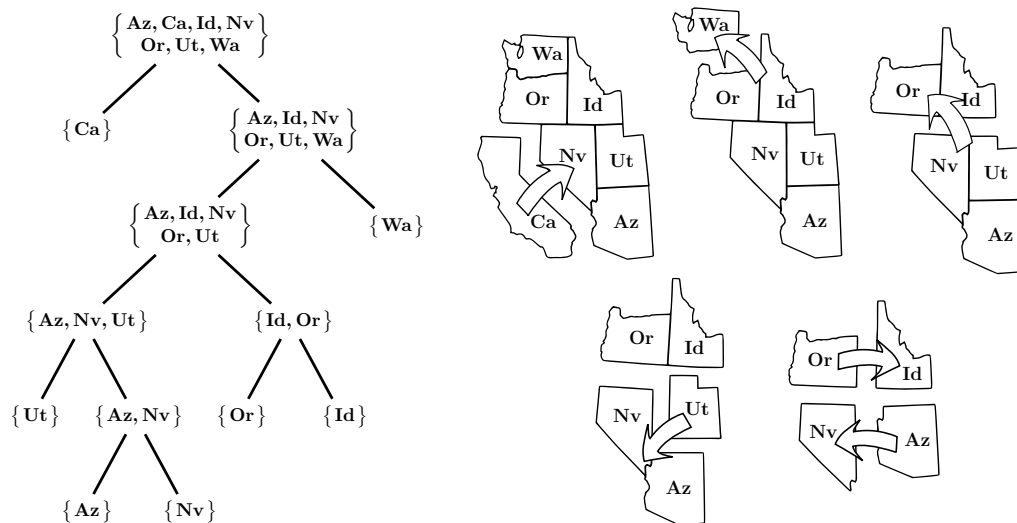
$\left\{\begin{matrix}\mathbf{Az, Ca, Id, Nv}\\ \mathbf{Or, Ut, Wa}\end{matrix}\right\}$

$\{\mathbf{Ca}\}$

$\left\{\begin{matrix}\mathbf{Az, Id, Nv}\\ \mathbf{Or, Ut, Wa}\end{matrix}\right\}$

$\left\{\begin{matrix}\mathbf{Az, Id, Nv}\\ \mathbf{Or, Ut}\end{matrix}\right\}$

$\{\mathbf{Wa}\}$

$\{\mathbf{Az, Nv, Ut}\}$

$\{\mathbf{Id, Or}\}$

$\{\mathbf{Ut}\}$

$\{\mathbf{Az, Nv}\}$

$\{\mathbf{Or}\}$

$\{\mathbf{Id}\}$

$\{\mathbf{Az}\}$

$\{\mathbf{Nv}\}$

Wa
Or
Id
Nv
Ut
Ca
Az

Wa
Or
Id
Nv
Ut
Az

Or
Id
Nv
Ut
Az

Or
Id
Nv
Ut
Az

Or
Id
Nv
Az